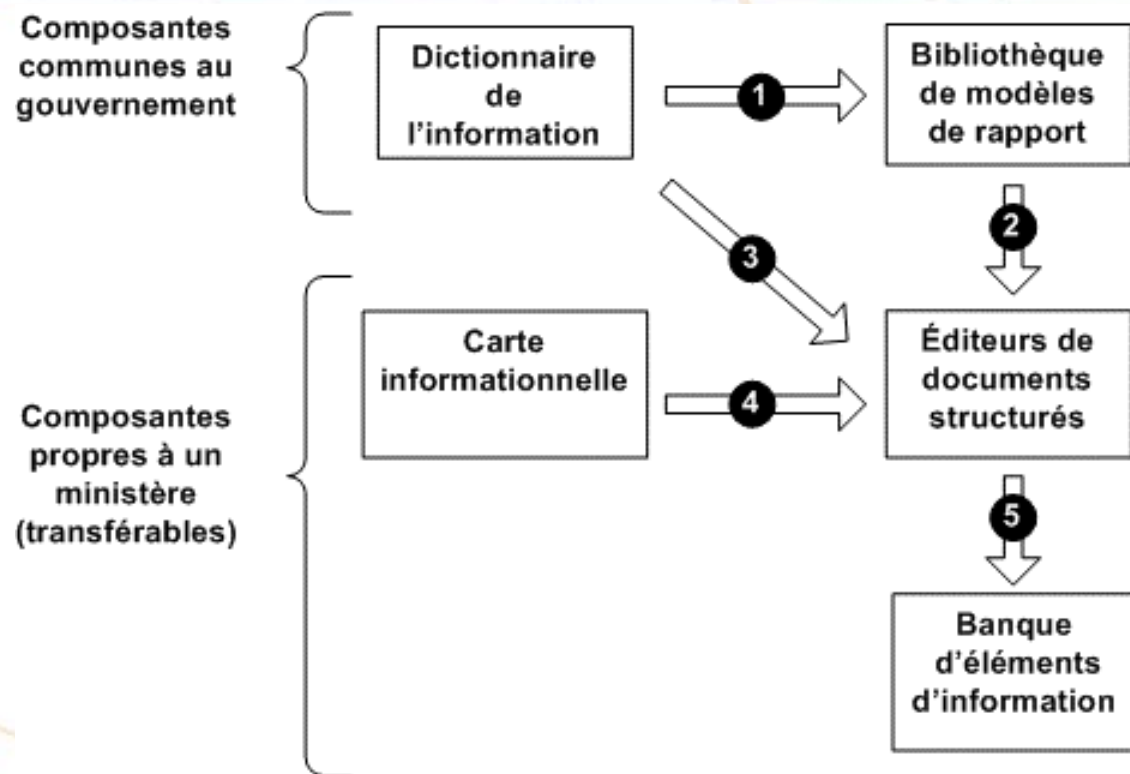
Composantes communes au gouvernement

Dictionnaire de l'information

1

Bibliothèque de modèles de rapport

2

3

Composantes propres à un ministère (transférables)

Carte informationnelle

4

Éditeurs de documents structurés

5

Banque d'éléments d'information